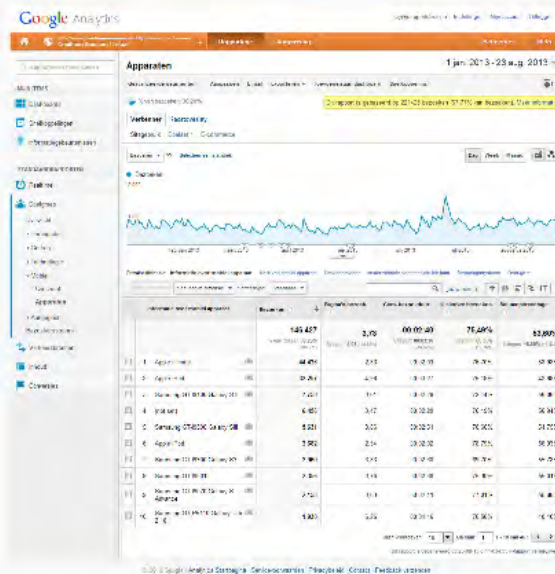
Google Analytics

Apparaten

1 jan. 2013 - 23 aug. 2013

Dashboards

Snelkoppelingen

Intelligence-gebeurtenissen

Realtime

Doelgroep

Overzicht

Mobiel

Overzicht

Apparaten

Verkeersbronnen

Inhoud

Conversies

Verkennen

Sessies

145.487

2,73

00:02:40

75,49%

63,80%

1 Apple iPhone

2 Apple iPad

3 Samsung GT-I9300 Galaxy SIII

4 (not set)

5 Samsung GT-I9100 Galaxy SII

6 Apple iPod

© 2013 Google | Analytics Startpagina | Servicevoorwaarden | Privacybeleid | Contact | Feedback verzenden